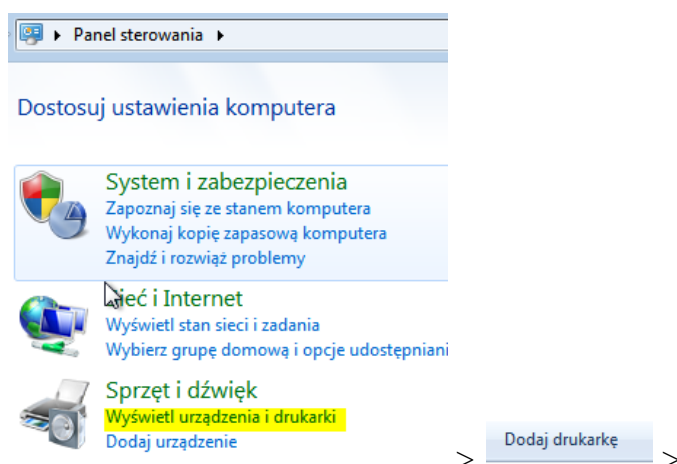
▸ Panel sterowania ▸

Dostosuj ustawienia komputera

System i zabezpieczenia
Zapoznaj się ze stanem komputera
Wykonaj kopię zapasową komputera
Znajdź i rozwiąż problemy

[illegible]ieć i Internet
Wyświetl stan sieci i zadania
Wybierz grupę domową i opcje udostępniani

Sprzęt i dźwięk
Wyświetl urządzenia i drukarki
Dodaj urządzenie

> Dodaj drukarkę >